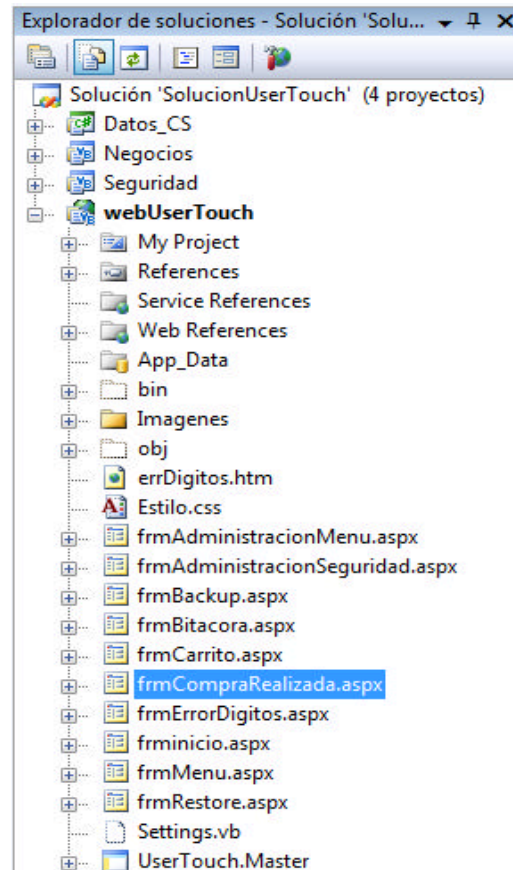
Explorador de soluciones - Solución 'Solu...

Solución 'SolucionUserTouch' (4 proyectos)
Datos_CS
Negocios
Seguridad
webUserTouch
My Project
References
Service References
Web References
App_Data
bin
Imagenes
obj
errDigitos.htm
Estilo.css
frmAdministracionMenu.aspx
frmAdministracionSeguridad.aspx
frmBackup.aspx
frmBitacora.aspx
frmCarrito.aspx
frmCompraRealizada.aspx
frmErrorDigitos.aspx
frminicio.aspx
frmMenu.aspx
frmRestore.aspx
Settings.vb
UserTouch.Master